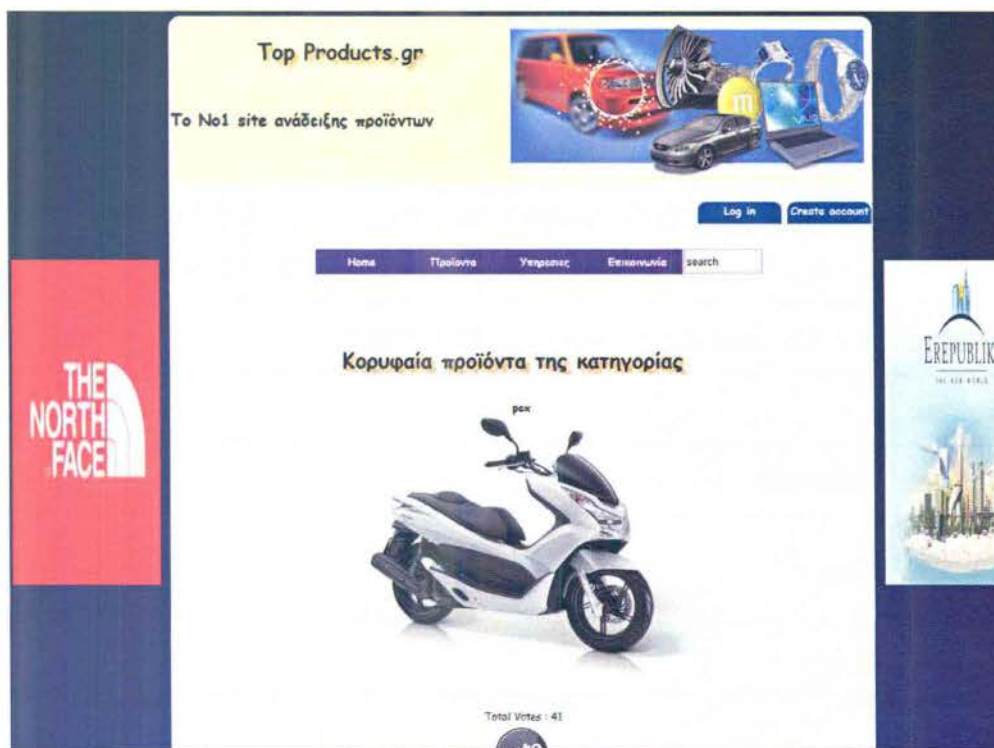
Top Products.gr

Το No1 site ανάδειξης προϊόντων

Log in

Create account

Home

Προϊοντα

Υπηρεσιες

Επικοινωνία

search

THE NORTH FACE

EREPUBLIK

THE NEW WORLD

Κορυφαία προϊόντα της κατηγορίας

pcx

Total Votes : 41